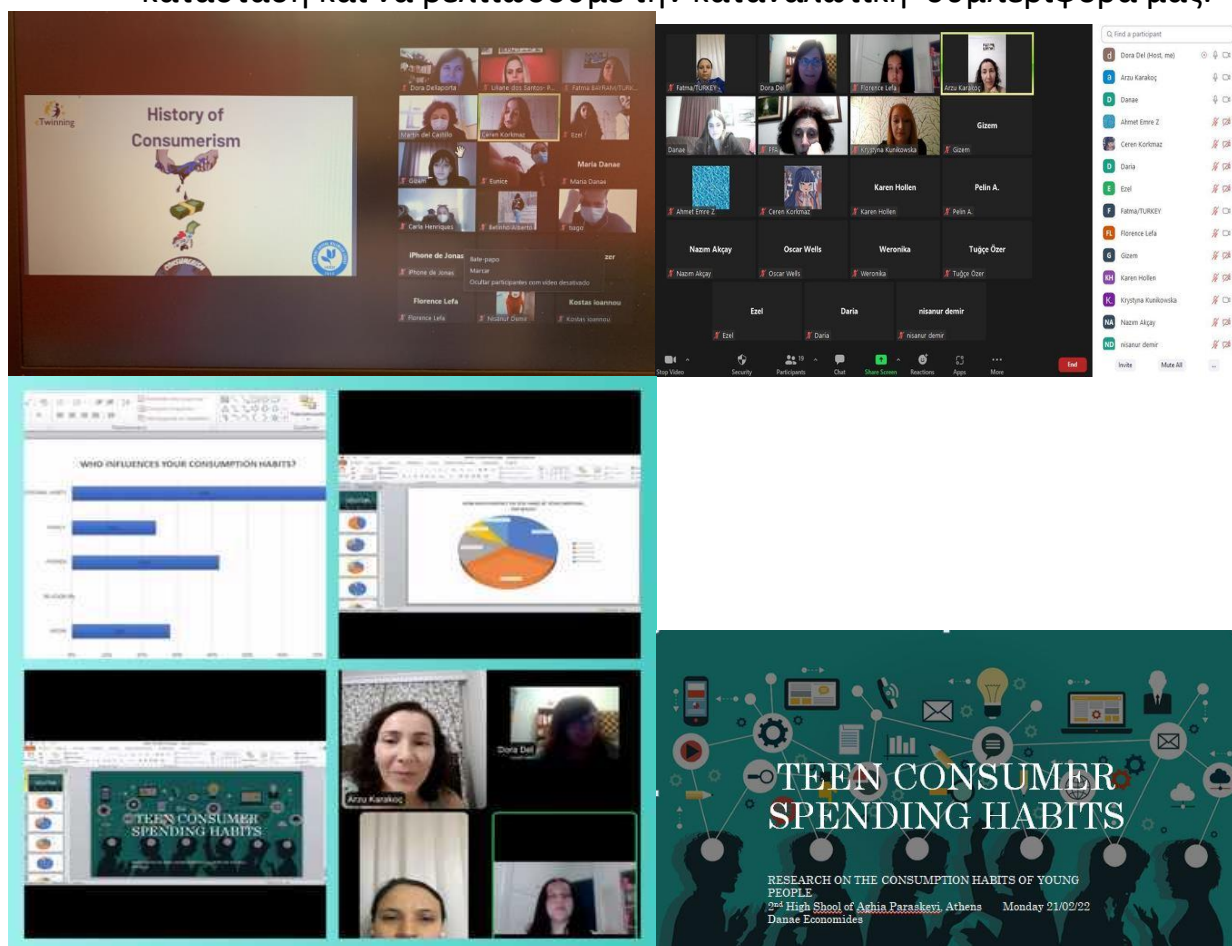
κατάσταση και να βελτιώσουμε την καταναλωτική συμπεριφορά μας.

eTwinning

History of Consumerism

Dora Dellaporta
Liliane dos Santos-P...
Fatma BAYRAM/TURK...
Martin del Castillo
Ceren Korkmaz
Ezel
Gizem
Eunice
Maria Danae
Maria Danae
Carla Henriques
Belmiro Alberto
Tiago
iPhone de Jonas
iPhone de Jonas
Bate-papo
Marcar
Ocultar participantes com vídeo desativado
Florence Lefa
Florence Lefa
Nesihat Demir
Kostas Ioannou
Kostas Ioannou

Fatma/TURKEY
Dora Del
Florence Lefa
Arzu Karakoç
Danae
FFA
Krystyna Kunikowska
Gizem
Gizem
Ahmet Emre Z
Ceren Korkmaz
Karen Hollen
Karen Hollen
Pelin A.
Pelin A.
Nazım Akçay
Nazım Akçay
Oscar Wells
Oscar Wells
Weronika
Weronika
Tuğçe Özer
Tuğçe Özer
Ezel
Ezel
Daria
Daria
nisanur demir
nisanur demir
Stop Video
Security
Participants 19
Chat
Share Screen
Reactions
Apps
More
End

Find a participant
Dora Del (Host, me)
Arzu Karakoç
Danae
Ahmet Emre Z
Ceren Korkmaz
Daria
Ezel
Fatma/TURKEY
Florence Lefa
Gizem
Karen Hollen
Krystyna Kunikowska
Nazım Akçay
nisanur demir
Invite
Mute All

WHO INFLUENCES YOUR CONSUMPTION HABITS?

Dora Del
Arzu Karakoç

TEEN CONSUMER SPENDING HABITS

TEEN CONSUMER SPENDING HABITS

RESEARCH ON THE CONSUMPTION HABITS OF YOUNG PEOPLE
2nd High Shool of Aghia Paraskevi, Athens Monday 21/02/22
Danae Economides